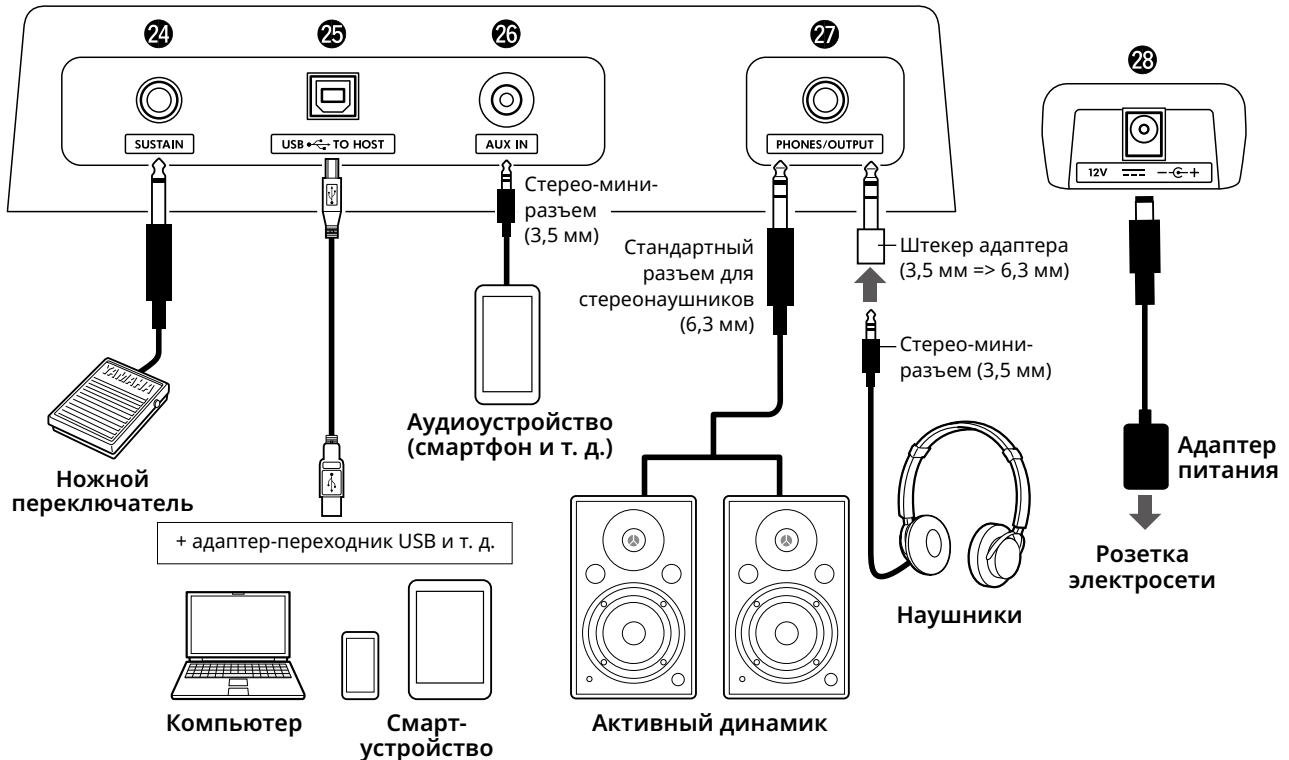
24 25 26 27 28

SUSTAIN

USB TO HOST

AUX IN

PHONES/OUTPUT

12V

YAMAHA

Стерео-мини-разъем (3,5 мм)

Стандартный разъем для стереонаушников (6,3 мм)

Штекер адаптера (3,5 мм => 6,3 мм)

Стерео-мини-разъем (3,5 мм)

Аудиоустройство (смартфон и т. д.)

Ножной переключатель

+ адаптер-переходник USB и т. д.

Адаптер питания

Розетка электросети

Наушники

Компьютер

Смарт-устройство

Активный динамик